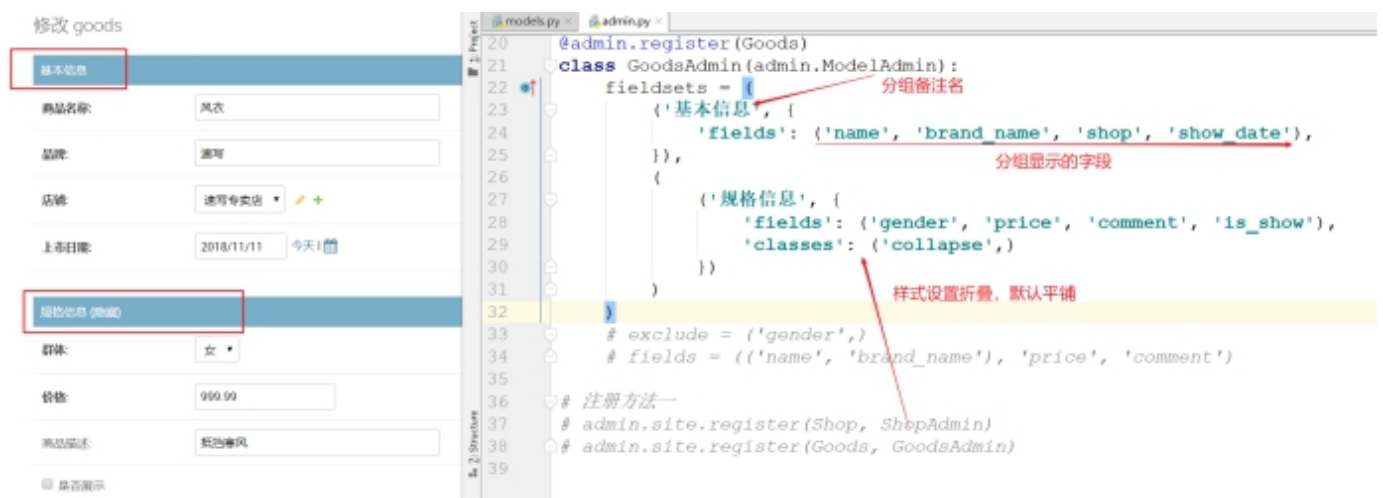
修改 goods

基本信息

商品名称: 风衣

品牌: 速写

店铺: 速写专卖店

上市日期: 2018/11/11 今天 |

规格信息 (隐藏)

群体: 女

价格: 999.99

商品描述: 抵挡春风

是否展示

models.py × admin.py ×

1: Project

20 @admin.register(Goods)
21 class GoodsAdmin(admin.ModelAdmin):
22 fieldsets = (
23 ('基本信息', {
24 'fields': ('name', 'brand_name', 'shop', 'show_date'),
25 }),
26 (
27 ('规格信息', {
28 'fields': ('gender', 'price', 'comment', 'is_show'),
29 'classes': ('collapse',)
30 })
31 )
32 )
33 # exclude = ('gender',)
34 # fields = (('name', 'brand_name'), 'price', 'comment')
35
36 # 注册方法一
37 # admin.site.register(Shop, ShopAdmin)
38 # admin.site.register(Goods, GoodsAdmin)
39

分组备注名

分组显示的字段

样式设置折叠，默认平铺

Z: Structure